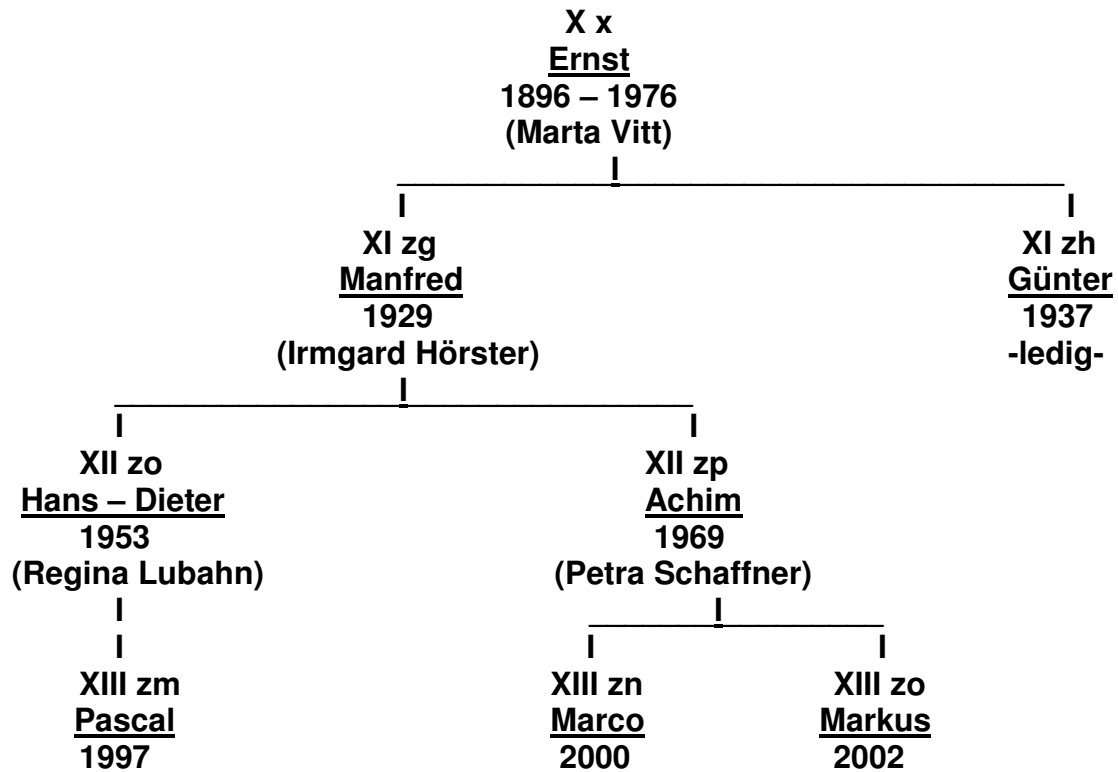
X x
Ernst
1896 – 1976
(Marta Vitt)

XI zg
Manfred
1929
(Irmgard Hörster)

XI zh
Günter
1937
-ledig-

XII zo
Hans – Dieter
1953
(Regina Lubahn)

XII zp
Achim
1969
(Petra Schaffner)

XIII zm
Pascal
1997

XIII zn
Marco
2000

XIII zo
Markus
2002